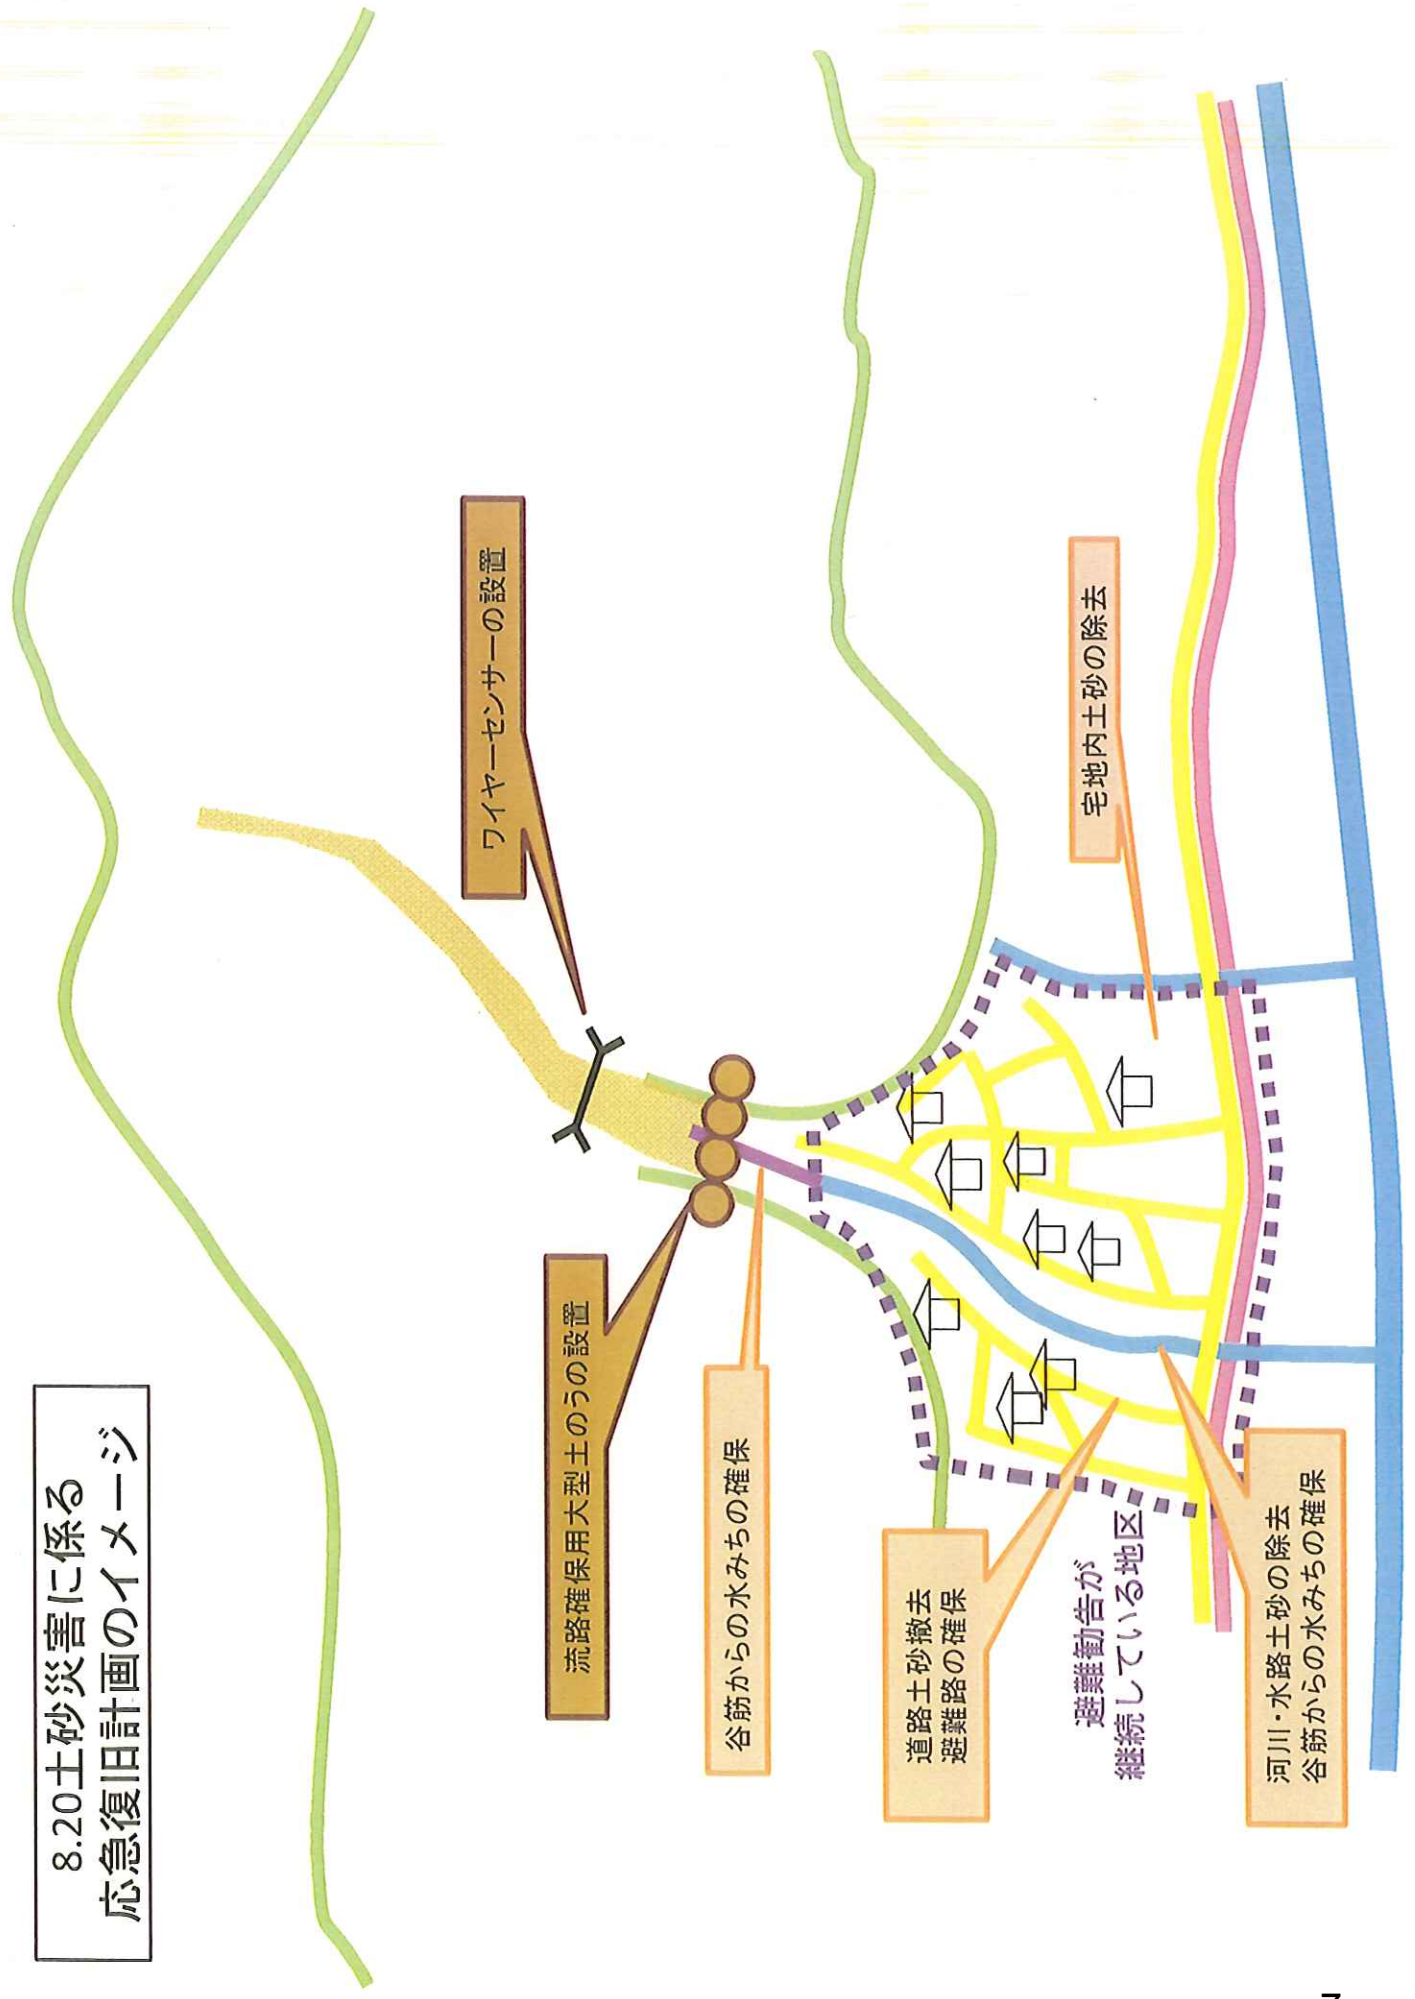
8.20土砂災害に係る
応急復旧計画のイメージ

ワイヤーセンサーの設置

宅地内土砂の除去

流路確保用大型土のうの設置

谷筋からの水みちの確保

道路土砂撤去
避難路の確保

避難勧告が
継続している地区

河川・水路土砂の除去
谷筋からの水みちの確保

7